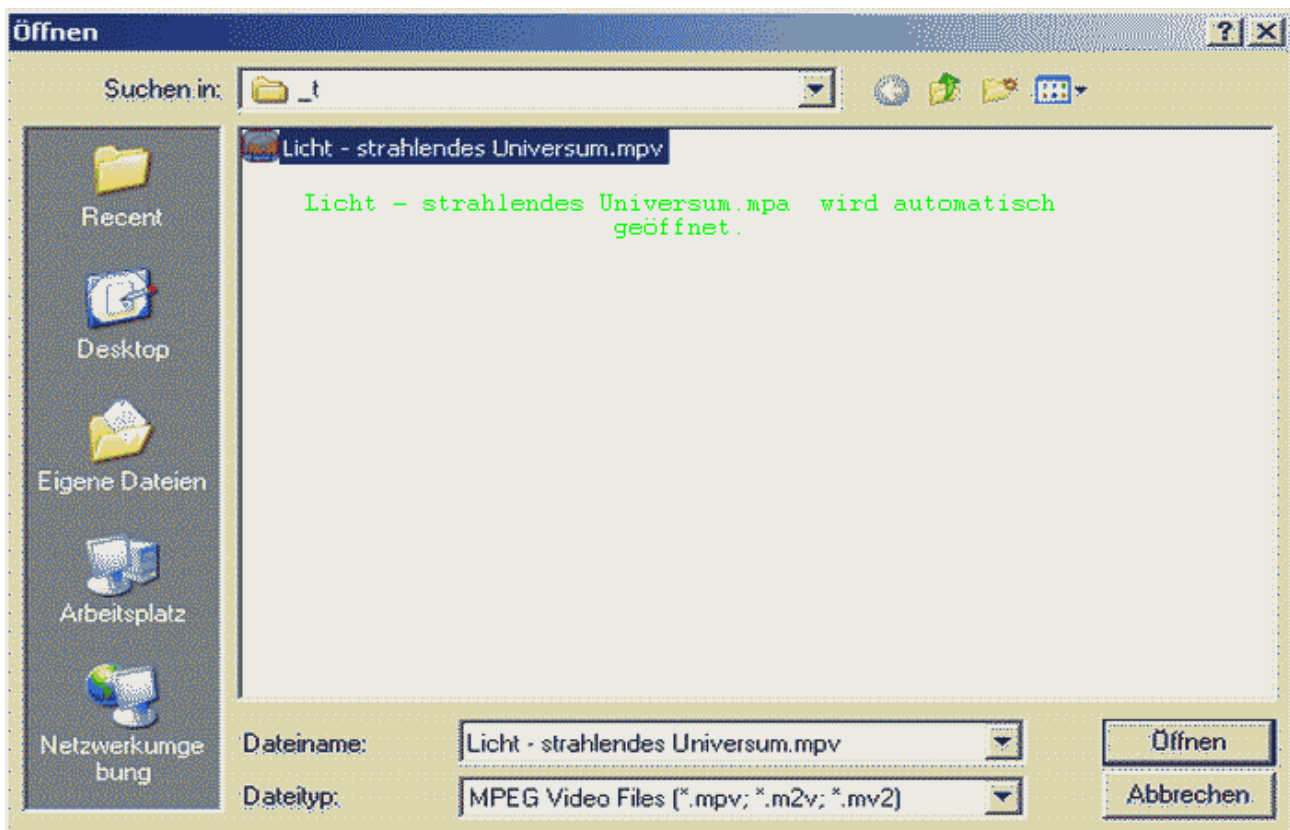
Öffnen

?

Suchen in: _t

Licht - strahlendes Universum.mpv

Licht – strahlendes Universum.mpa wird automatisch geöffnet.

Recent

Desktop

Eigene Dateien

Arbeitsplatz

Netzwerkumgebung

Dateiname: Licht - strahlendes Universum.mpv

Dateityp: MPEG Video Files (*.mpv; *.m2v; *.mv2)

Öffnen

Abbrechen